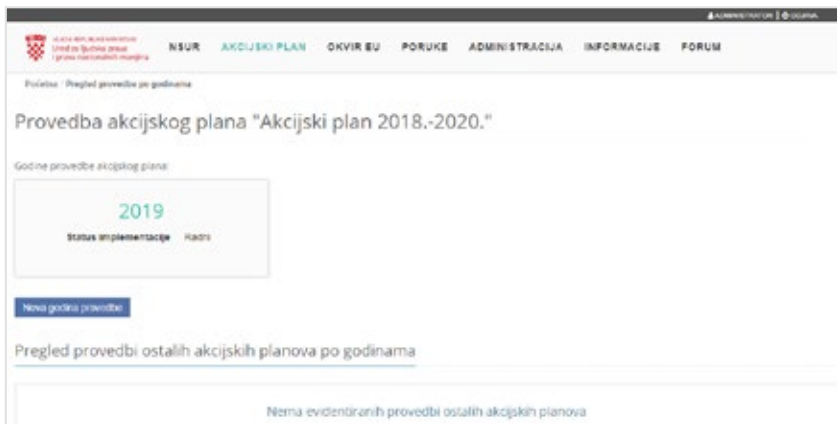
ADMINISTRATOR | ODJAVA

VLADA REPUBLIKE HRVATSKE
Ured za ljudska prava i prava nacionalnih manjina

NSUR AKCIJSKI PLAN OKVIR EU PORUKE ADMINISTRACIJA INFORMACIJE FORUM

Početna / Pregled provedbe po godinama

Provedba akcijskog plana "Akcijski plan 2018.-2020."

Godine provedbe akcijskog plana:

2019

Status implementacije Radni

Nova godina provedbe

Pregled provedbi ostalih akcijskih planova po godinama

Nema evidentiranih provedbi ostalih akcijskih planova